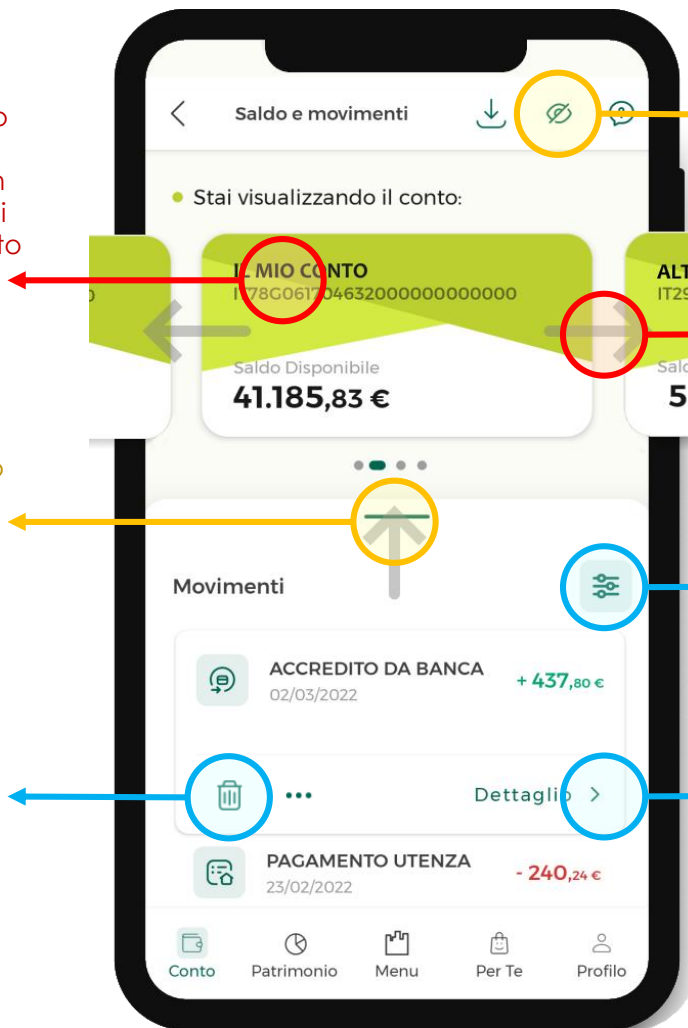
o

n
i
to

o

Saldo e movimenti

Stai visualizzando il conto:

IL MIO CONTO
IT78G0617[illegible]4632000000000000

Saldo Disponibile
41.185,83 €

ALT
IT29

Sald
5

Movimenti

ACCREDITO DA BANCA
02/03/2022
+ 437,80 €

•••
Dettaglio

PAGAMENTO UTENZA
23/02/2022
- 240,24 €

Conto
Patrimonio
Menu
Per Te
Profilo